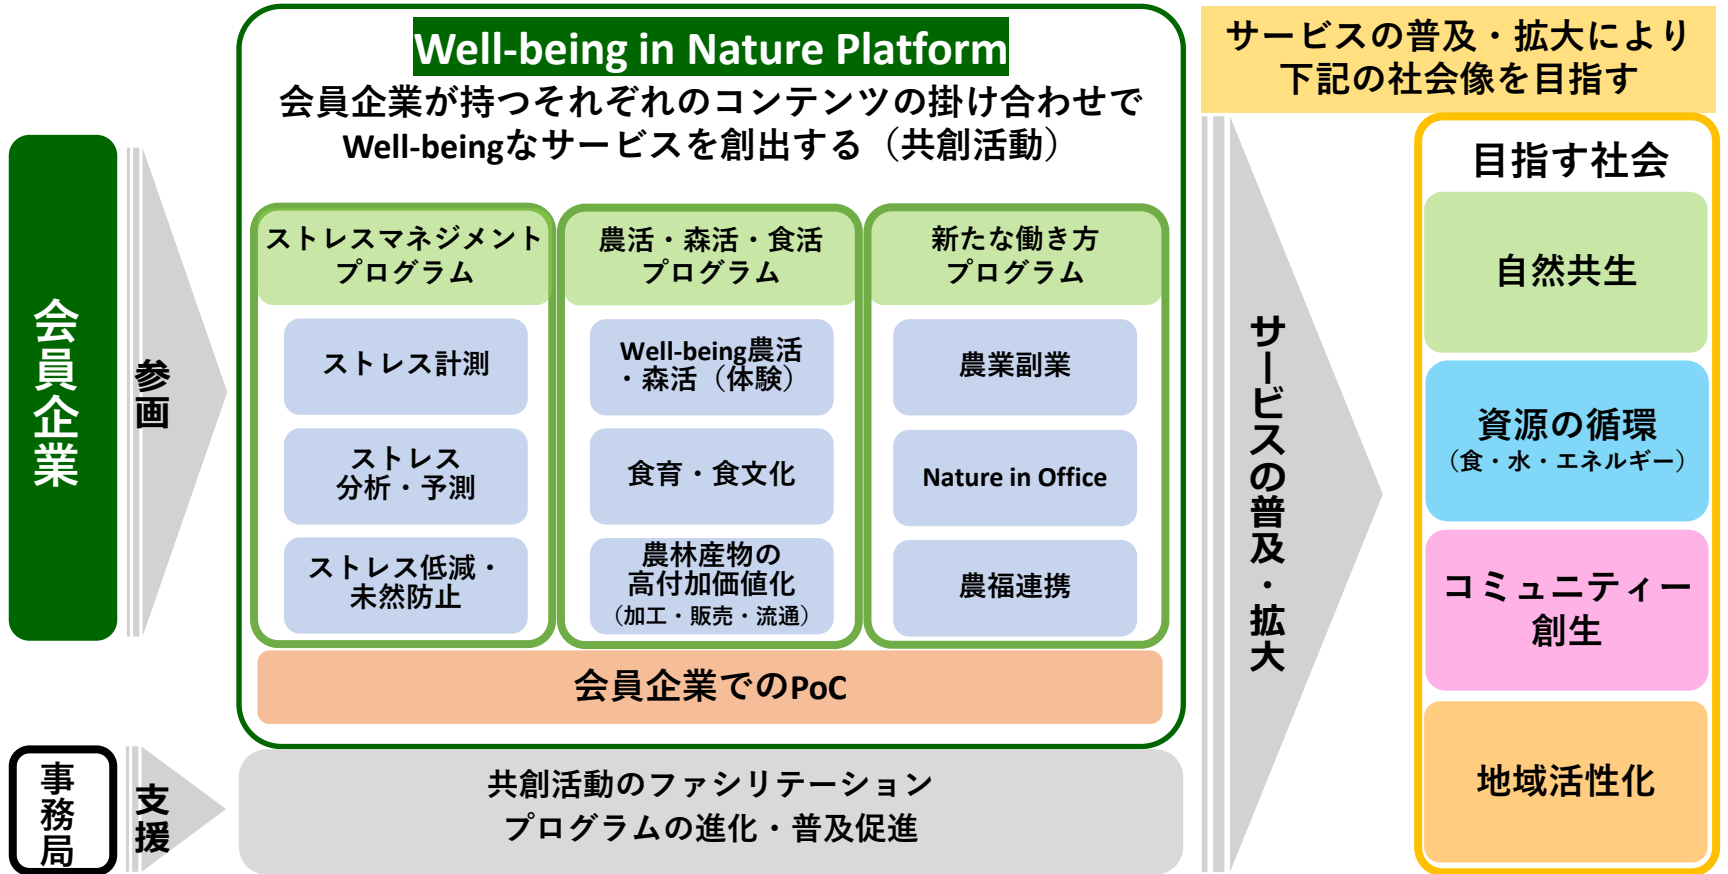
会員企業

参画

Well-being in Nature Platform

会員企業が持つそれぞれのコンテンツの掛け合わせでWell-beingなサービスを創出する（共創活動）

ストレスマネジメントプログラム

ストレス計測

ストレス分析・予測

ストレス低減・未然防止

農活・森活・食活プログラム

Well-being農活・森活（体験）

食育・食文化

農林産物の高付加価値化（加工・販売・流通）

新たな働き方プログラム

農業副業

Nature in Office

農福連携

会員企業でのPoC

事務局

支援

共創活動のファシリテーション
プログラムの進化・普及促進

サービスの普及・拡大

サービスの普及・拡大により下記の社会像を目指す

目指す社会

自然共生

資源の循環
（食・水・エネルギー）

コミュニティー創生

地域活性化